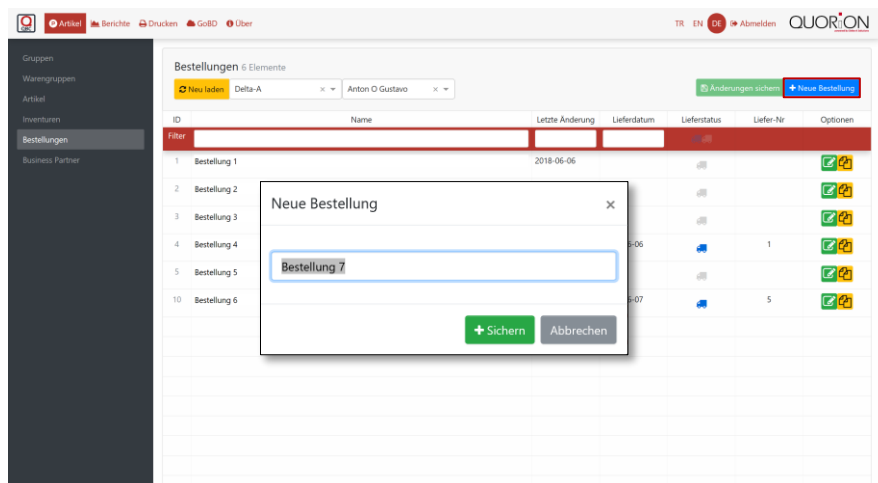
Artikel Berichte Drucken GoBD Über

TR EN DE Abmelden QUORiON

Gruppen
Warengruppen
Artikel
Inventuren
Bestellungen
Business Partner

Bestellungen 6 Elemente

Neu laden Delta-A × Anton O Gustavo ×

Änderungen sichern + Neue Bestellung

| ID | Name | Letzte Änderung | Lieferdatum | Lieferstatus | Liefer-Nr | Optionen |
|---|---|---|---|---|---|---|
| Filter | | | | | | |
| 1 | Bestellung 1 | 2018-06-06 | | | | |
| 2 | Bestellung 2 | | | | | |
| 3 | Bestellung 3 | | | | | |
| 4 | Bestellung 4 | | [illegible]-06 | | 1 | |
| 5 | Bestellung 5 | | | | | |
| 10 | Bestellung 6 | | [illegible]-07 | | 5 | |

Neue Bestellung ×

Bestellung 7

+ Sichern Abbrechen